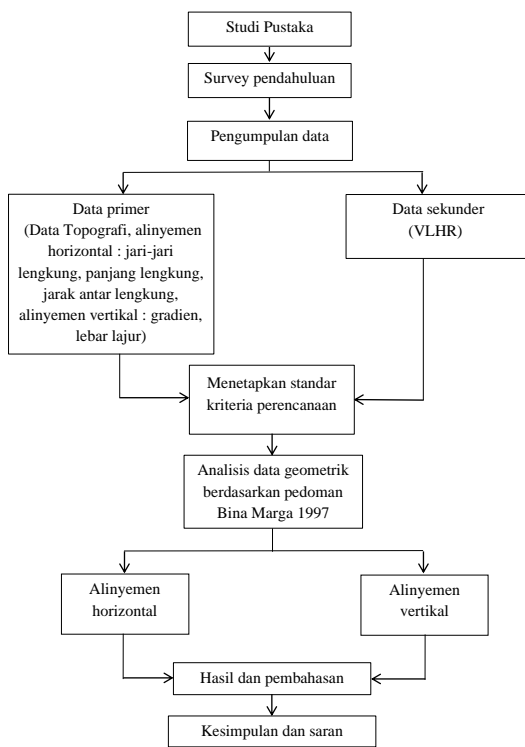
Studi Pustaka

Survey pendahuluan

Pengumpulan data

Data primer (Data Topografi, alinyemen horizontal : jari-jari lengkung, panjang lengkung, jarak antar lengkung, alinyemen vertikal : gradien, lebar lajur)

Data sekunder (VLHR)

Menetapkan standar kriteria perencanaan

Analisis data geometrik berdasarkan pedoman Bina Marga 1997

Alinyemen horizontal

Alinyemen vertikal

Hasil dan pembahasan

Kesimpulan dan saran